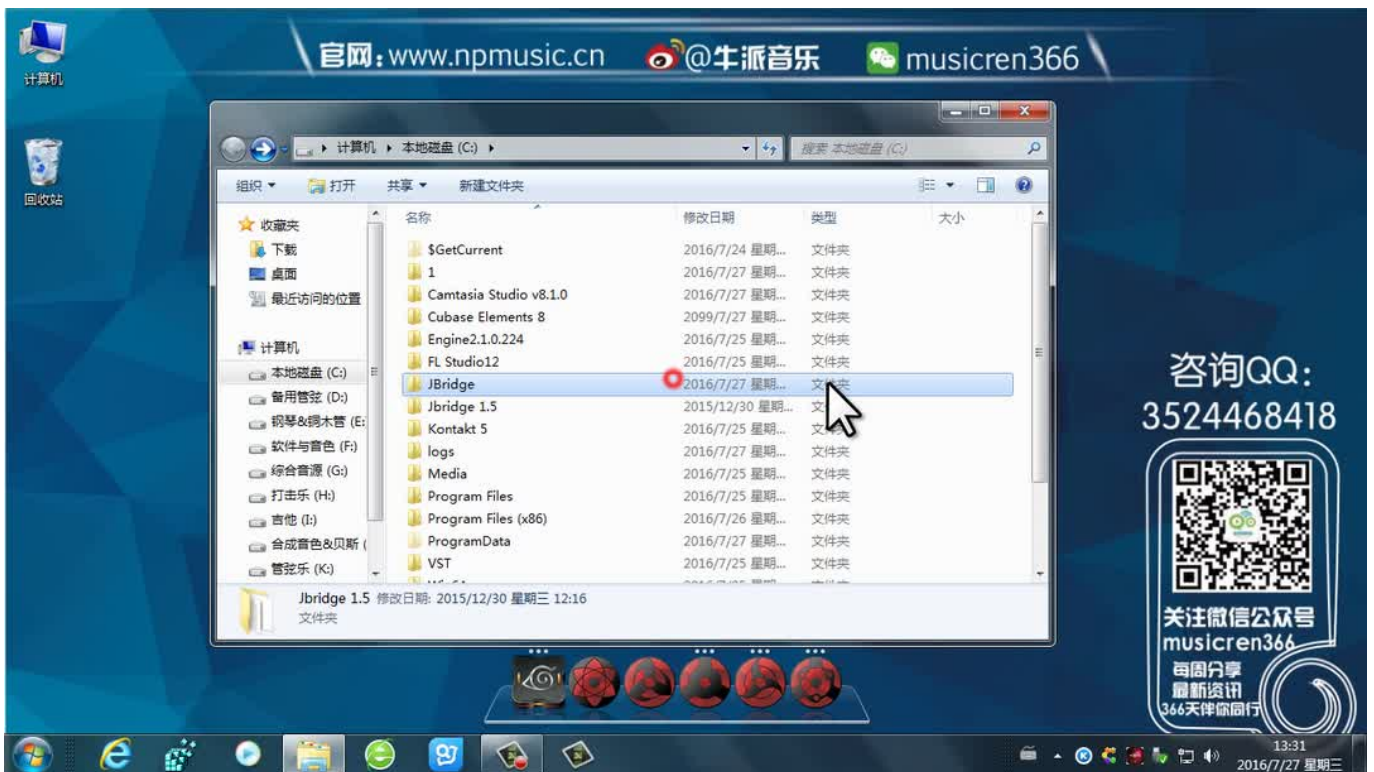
计算机

回收站

官网:www.npmusic.cn @牛派音乐 musicren366

计算机 ▸ 本地磁盘 (C:) ▸

搜索 本地磁盘 (C:)

组织 ▾ 打开 共享 ▾ 新建文件夹

收藏夹
下载
桌面
最近访问的位置

计算机
本地磁盘 (C:)
备用管弦 (D:)
钢琴&铜木管 (E:
软件与音色 (F:)
综合音源 (G:)
打击乐 (H:)
吉他 (I:)
合成音色&贝斯 (
管弦乐 (K:)

| 名称 | 修改日期 | 类型 | 大小 |
|---|---|---|---|
| $GetCurrent | 2016/7/24 星期... | 文件夹 | |
| 1 | 2016/7/27 星期... | 文件夹 | |
| Camtasia Studio v8.1.0 | 2016/7/27 星期... | 文件夹 | |
| Cubase Elements 8 | 2099/7/27 星期... | 文件夹 | |
| Engine2.1.0.224 | 2016/7/25 星期... | 文件夹 | |
| FL Studio12 | 2016/7/25 星期... | 文件夹 | |
| JBridge | 2016/7/27 星期... | 文件夹 | |
| Jbridge 1.5 | 2015/12/30 星期... | 文件夹 | |
| Kontakt 5 | 2016/7/25 星期... | 文件夹 | |
| logs | 2016/7/27 星期... | 文件夹 | |
| Media | 2016/7/25 星期... | 文件夹 | |
| Program Files | 2016/7/25 星期... | 文件夹 | |
| Program Files (x86) | 2016/7/26 星期... | 文件夹 | |
| ProgramData | 2016/7/27 星期... | 文件夹 | |
| VST | 2016/7/25 星期... | 文件夹 | |

Jbridge 1.5 修改日期: 2015/12/30 星期三 12:16
文件夹

咨询QQ:
3524468418

关注微信公众号
musicren366
每周分享
最新资讯
366天伴你同行

13:31
2016/7/27 星期三